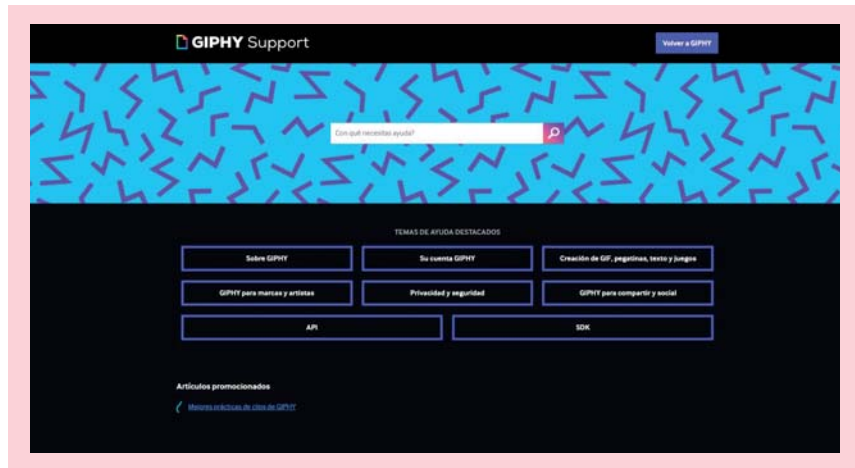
GIPHY Support

Volver a GIPHY

Con qué necesitas ayuda?

TEMAS DE AYUDA DESTACADOS

Sobre GIPHY

Su cuenta GIPHY

Creación de GIF, pegatinas, texto y juegos

GIPHY para marcas y artistas

Privacidad y seguridad

GIPHY para compartir y social

API

SDK

Artículos promocionados

Mejores prácticas de clips de GIPHY